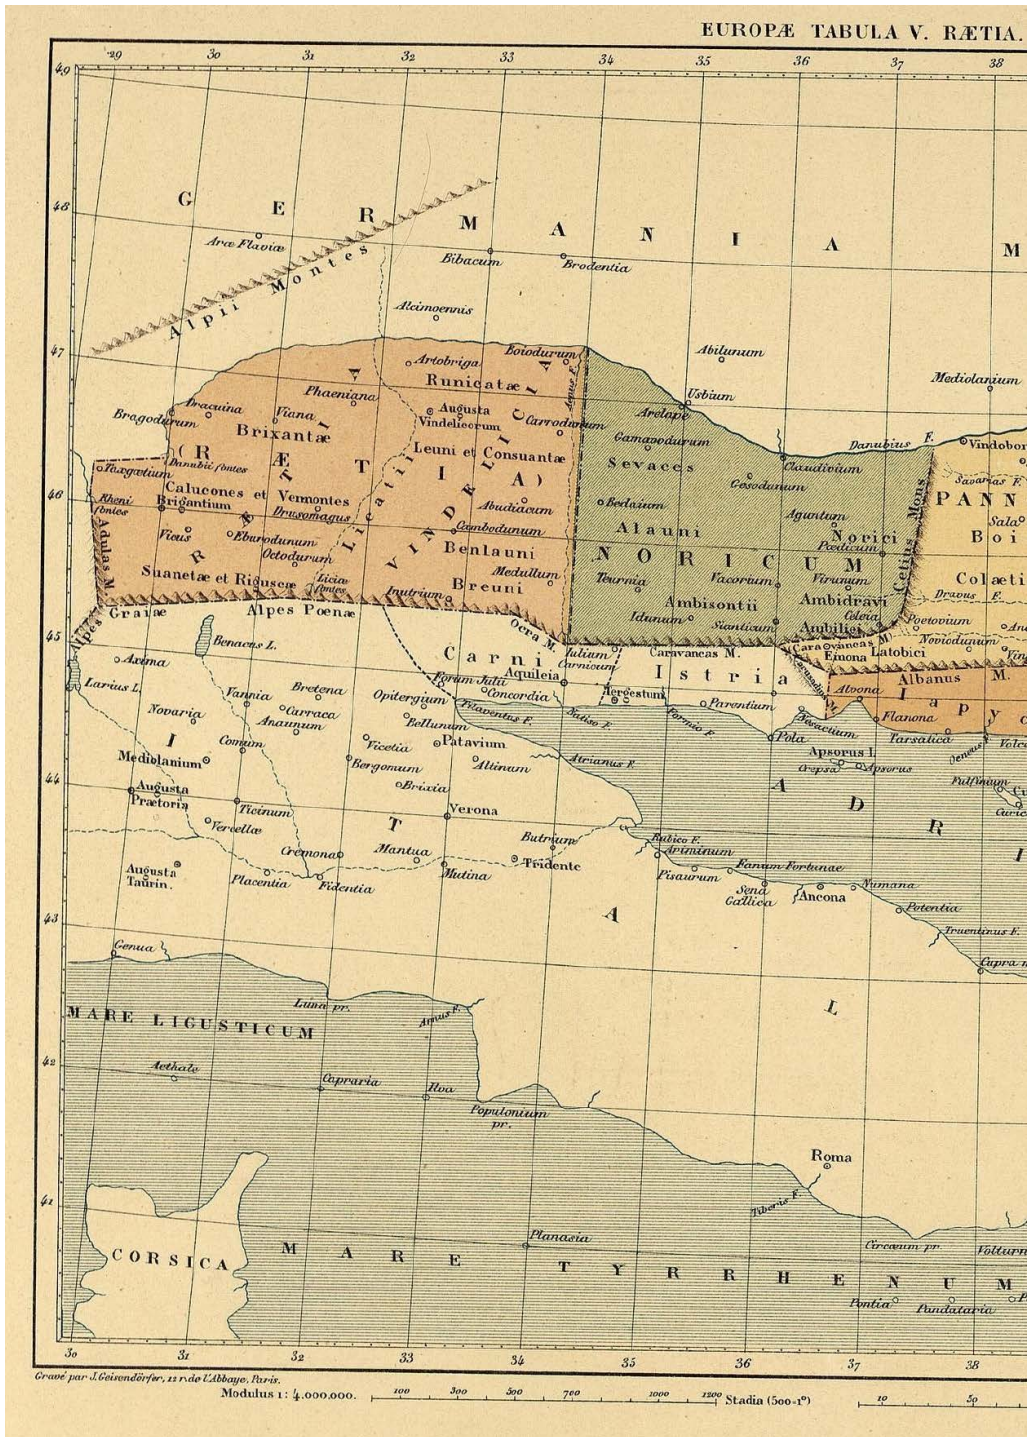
EUROPÆ TABULA V. RÆTIA.

29 30 31 32 33 34 35 36 37 38

49 48 47 46 45 44 43 42 41

G E R M A N I A M

Aræ Flaviæ
Alpii Montes
Bibacum
Brodentia
Alcimoennis
Artobriga
Boiodurum
Abilunum
Mediolanium
Runicatæ
Phaeniana
Augusta Vindelicorum
Carrodunum
Usbium
Dracuina
Viana
Bragodurum
Brixantæ
Arelape
Danubius F.
Vindobona
Leuni et Consuantæ
Gamavodurum
R Æ T I A
V I N D E L I C I A
Danubii fontes
Sevaces
Claudivium
Savarias F.
Taxgætium
Gesodunum
P A N N
Calucones et Vermontes
Abudiacum
Rheni fontes
Brigantium
Drusomagus
Bedaium
Aguntum
Sala
Cambodunum
Alauni
Norici
B o i
Vicus
Eburodunum
Benlauni
Pœdicum
Adulas M.
Octodurum
Licatius
Cetius Mons
N O R I C U M
Medullum
Col æti
Teurnia
Virunum
Suanetæ et Rigusci
Liciæ fontes
Breuni
Vacorium
Dravus F.
Inutrium
Ambisontii
Ambidravi
Alpes Graiæ
Alpes Poenæ
Iduuum
Celeia
Poetovium
Santicum
Ambilici
Ocra M.
Noviodunum
Benacus L.
Carni
Julium Carnicum
Caravancas M.
Caravancas M.
Emona
Latobici
Axima
Aquileia
Istria
Albanus M.
Larius L.
Forum Julii
Tergestum
Bretena
Vannia
Concordia
Albona
I a p y d
Novaria
Opitergium
Carraca
Parentium
Anaunum
Flanona
Frigidus F.
Bellunum
Formio F.
Comum
Silis F.
Tarsatica
I
Pola
Patavium
Vicetia
Apsorus I.
Mediolanium
Altinum
Bergomum
Crepsa
Apsorus
Ænus F.
Atrianus F.
Fulfinum
Augusta Prætoria
Brixia
A D R I
Ticinum
Verona
Vercellæ
T
Butrium
Rubico F.
Cremona
Mantua
Ariminum
Tridente
Augusta Taurin.
Fanum Fortunae
Mutina
Pisaurum
Placentia
Fidentia
Sena Gallica
Ancona
Numana
A
Potentia
Genua
Truentinus F.
Capra
L
MARE LIGUSTICUM
Luna pr.
Arnus F.
Aethale
Capraria
Ilva
Populonium pr.
Roma
Tiberis F.
CORSICA
Planasia
M A R E T Y R R H E N U M
Circaeum pr.
Volturn
Pontia
Pandataria

30 31 32 33 34 35 36 37 38

Gravé par J. Geisendörfer, 12 r. de l'Abbaye, Paris.
Modulus 1: 4.000.000.
100 300 500 700 1000 1200 Stadia (500=1°)
10 50